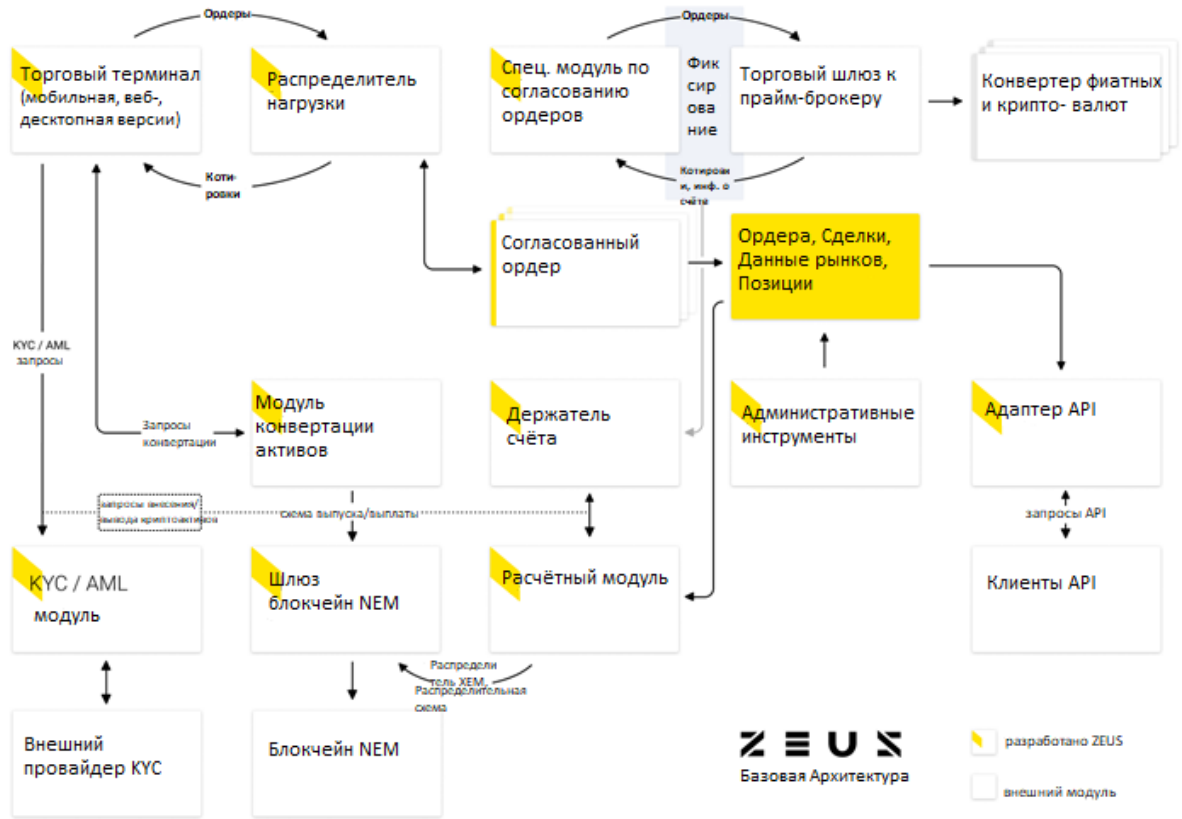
Ордеры

Торговый терминал (мобильная, веб-, десктопная версии)

Распределитель нагрузки

Коти-ровки

Ордеры

Спец. модуль по согласованию ордеров

Фиксирование

Торговый шлюз к прайм-брокеру

Конвертер фиатных и крипто- валют

Котировки, инф. о счёте

Согласованный ордер

Ордера, Сделки, Данные рынков, Позиции

KYC / AML запросы

Запросы конвертации

Модуль конвертации активов

Держатель счёта

Административные инструменты

Адаптер API

запросы внесения/ вывода криптоактивов

схема выпуска/выплаты

запросы API

KYC / AML модуль

Шлюз блокчейн NEM

Расчётный модуль

Клиенты API

Распределитель XEM, Распределительная схема

Внешний провайдер KYC

Блокчейн NEM

ZEUS
Базовая Архитектура

разработано ZEUS

внешний модуль